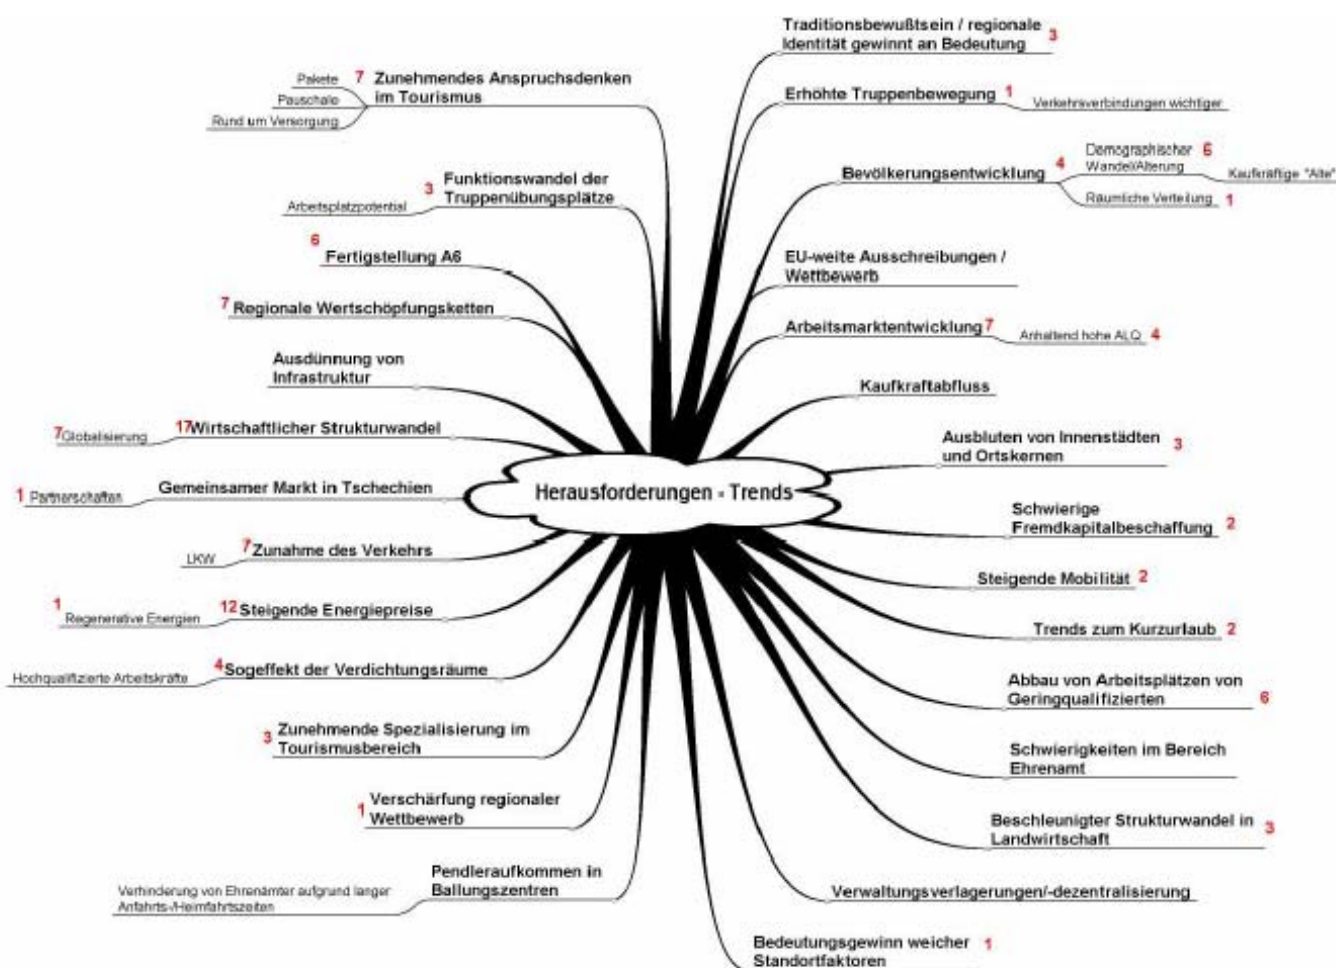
Herausforderungen - Trends

Pakete 7 Zunehmendes Anspruchsdenken im Tourismus
Pauschale
Rund um Versorgung

Arbeitsplatzpotential 3 Funktionswandel der Truppenübungsplätze

6 Fertigstellung A6

7 Regionale Wertschöpfungsketten

Ausdünnung von Infrastruktur

7 Globalisierung 17 Wirtschaftlicher Strukturwandel

1 Partnerschaften Gemeinsamer Markt in Tschechien

LKW 7 Zunahme des Verkehrs

1 Regenerative Energien 12 Steigende Energiepreise

Hochqualifizierte Arbeitskräfte 4 Sogeffekt der Verdichtungsräume

3 Zunehmende Spezialisierung im Tourismusbereich

1 Verschärfung regionaler Wettbewerb

Verhinderung von Ehrenämter aufgrund langer Anfahrts-/Heimfahrtszeiten Pendleraufkommen in Ballungszentren

Traditionsbewußtsein / regionale Identität gewinnt an Bedeutung 3

Erhöhte Truppenbewegung 1 Verkehrsverbindungen wichtiger

Bevölkerungsentwicklung 4 Demographischer Wandel/Alterung 6 Kaufkräftige "Alte"
Räumliche Verteilung 1

EU-weite Ausschreibungen / Wettbewerb

Arbeitsmarktentwicklung 7 Anhaltend hohe ALQ 4

Kaufkraftabfluss

Ausbluten von Innenstädten und Ortskernen 3

Schwierige Fremdkapitalbeschaffung 2

Steigende Mobilität 2

Trends zum Kurzurlaub 2

Abbau von Arbeitsplätzen von Geringqualifizierten 6

Schwierigkeiten im Bereich Ehrenamt

Beschleunigter Strukturwandel in Landwirtschaft 3

Verwaltungsverlagerungen/-dezentralisierung

Bedeutungsgewinn weicher Standortfaktoren 1